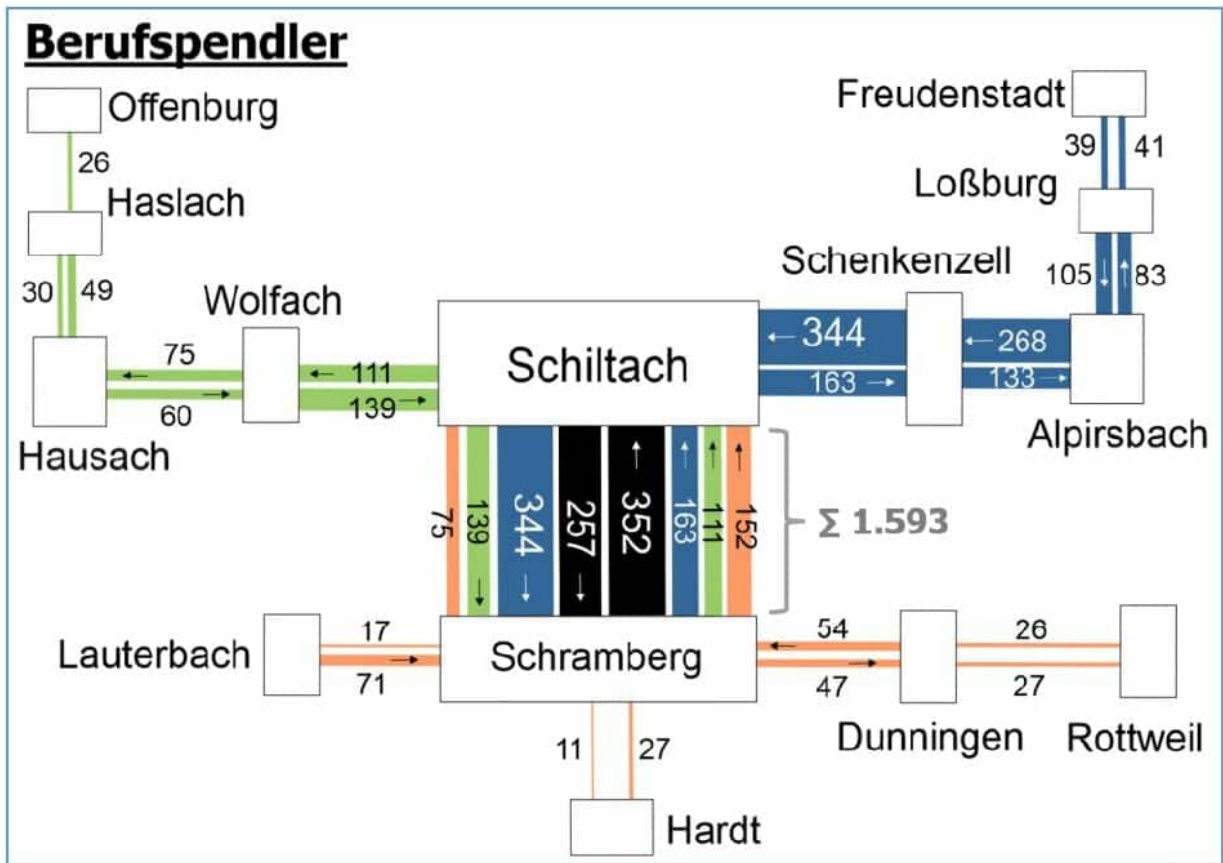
Berufspendler

Offenburg
26
Haslach
30 49
Wolfach
75
111
60
139
Hausach
Schiltach
Freudenstadt
39 41
Loßburg
Schenkenzell
105 83
344
268
163
133
Alpirsbach
75
139
344
257
352
163
111
152
Σ 1.593
Lauterbach
17
71
Schramberg
54
47
26
27
Dunningen
Rottweil
11 27
Hardt